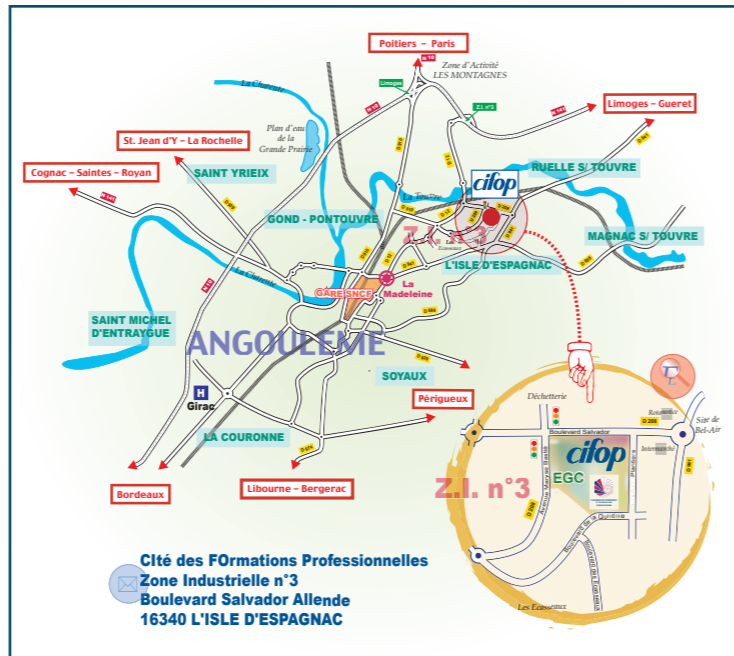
Poitiers – Paris

Zone d'Activité LES MONTAGNES

Limoges

Z.I. n°3

Limoges – Gueret

St. Jean d'Y – La Rochelle

Plan d'eau de la Grande Prairie

La Charente

Cognac – Saintes – Royan

SAINT YRIEIX

cifop

RUELLE S/ TOUVRE

GOND - PONTOUVRE

La Touvre

Z.I. n°3

MAGNAC S/ TOUVRE

L'ISLE D'ESPAGNAC

La Charente

GARE SNCF

La Madeleine

SAINT MICHEL D'ENTRAYGUE

ANGOULEME

SOYAUX

H

Girac

Périgueux

LA COURONNE

Bordeaux

Libourne – Bergerac

Déchetterie

Boulevard Salvador

Rond-point

Site de Bel-Air

cifop

EGC

Z.I. n°3

Les Ecasseaux

CIté des FOrmations Professionnelles
Zone Industrielle n°3
Boulevard Salvador Allende
16340 L'ISLE D'ESPAGNAC